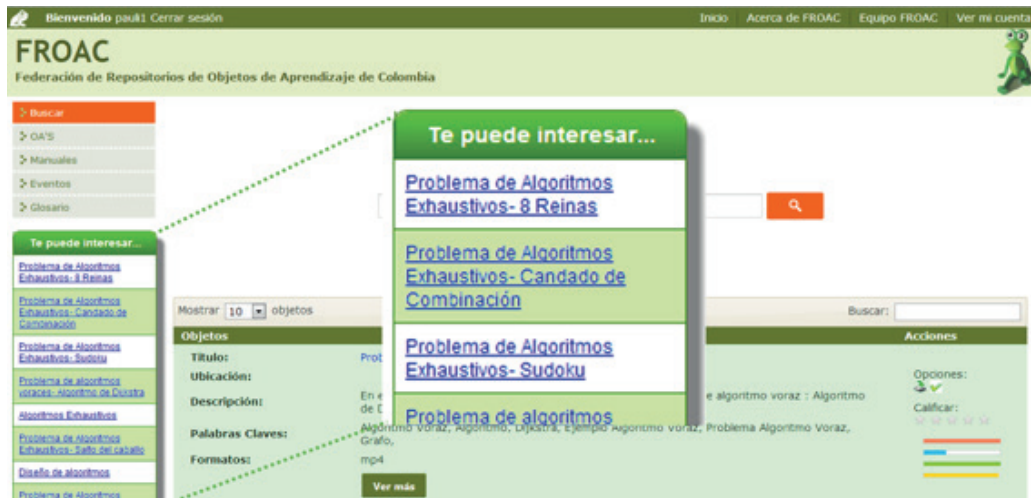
Bienvenido pauli1 Cerrar sesión

Inicio Acerca de FROAC Equipo FROAC Ver mi cuenta

FROAC

Federación de Repositorios de Objetos de Aprendizaje de Colombia

Buscar
OA'S
Manuales
Eventos
Glosario

Te puede interesar...

Problema de Algoritmos Exhaustivos- 8 Reinas

Problema de Algoritmos Exhaustivos- Candado de Combinación

Problema de Algoritmos Exhaustivos- Sudoku

Problema de algoritmos voraces- Algoritmo de Dijkstra

Algoritmos Exhaustivos

Problema de Algoritmos Exhaustivos- Salto del caballo

Diseño de algoritmos

Problema de Algoritmos

Te puede interesar...

Problema de Algoritmos Exhaustivos- 8 Reinas

Problema de Algoritmos Exhaustivos- Candado de Combinación

Problema de Algoritmos Exhaustivos- Sudoku

Problema de algoritmos

Mostrar 10 objetos

Buscar:

Objetos

Acciones

Titulo: Prob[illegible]

Ubicación:

Descripción: En e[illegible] e algoritmo voraz : Algoritmo de D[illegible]

Palabras Claves: Algoritmo voraz, Algoritmo, Dijkstra, Ejemplo Algoritmo Voraz, Problema Algoritmo Voraz, Grafo,

Formatos: mp4

Ver más

Opciones:

Calificar: